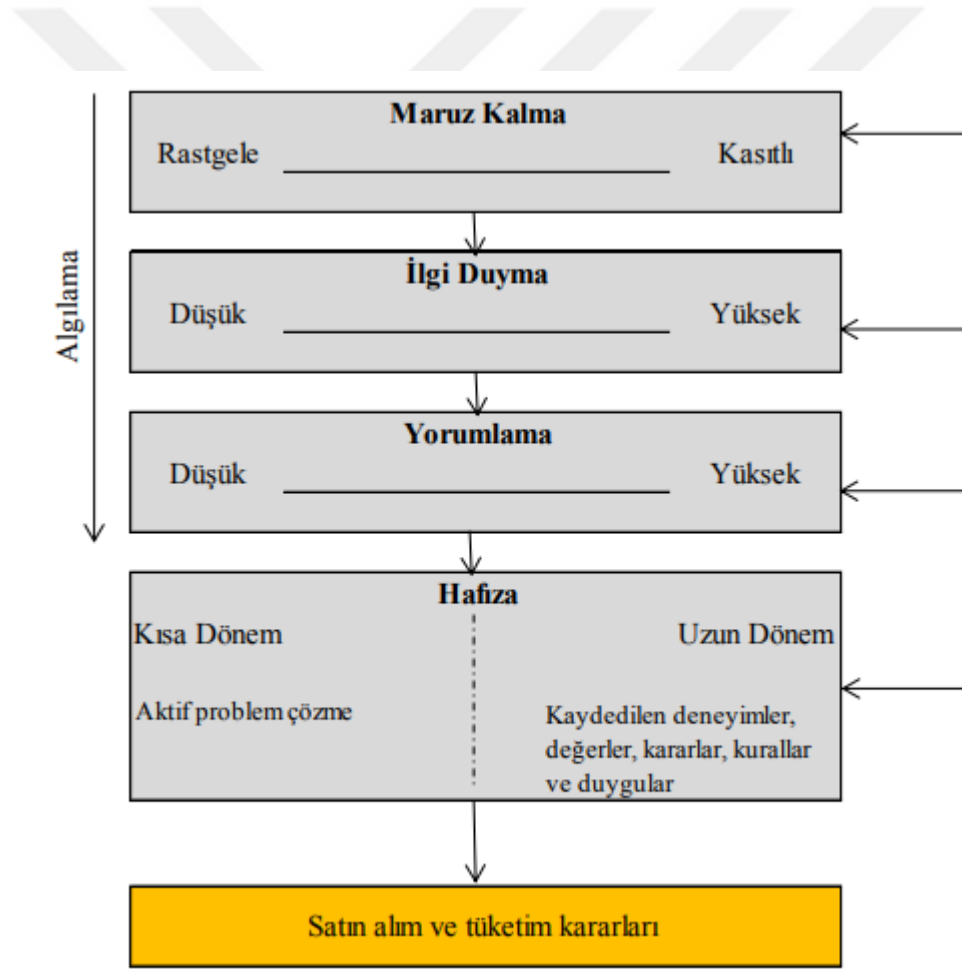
Algılama

Maruz Kalma
Rastgele Kasıtlı

İlgi Duyma
Düşük Yüksek

Yorumlama
Düşük Yüksek

Hafıza
Kısa Dönem Uzun Dönem
Aktif problem çözme
Kaydedilen deneyimler, değerler, kararlar, kurallar ve duygular

Satın alım ve tüketim kararları